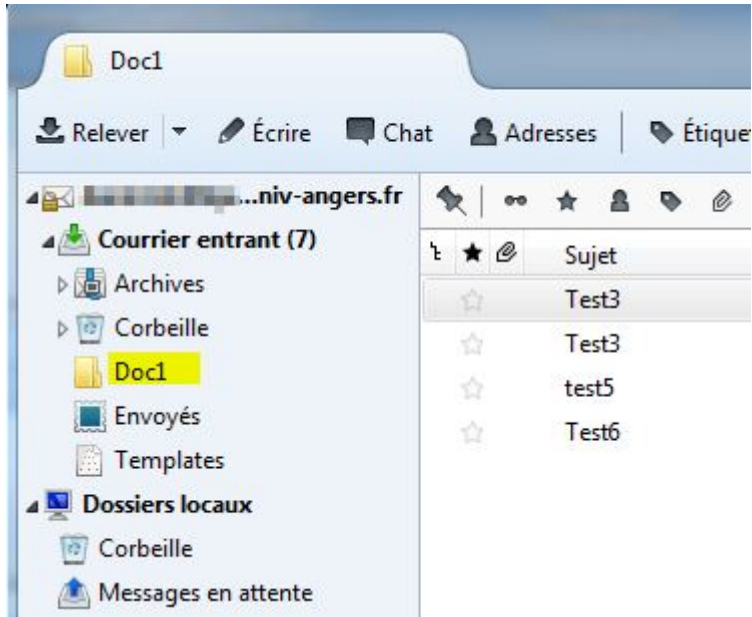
Doc1

Relever | Écrire | Chat | Adresses | Étiquet

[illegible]...niv-angers.fr
Courrier entrant (7)
Archives
Corbeille
Doc1
Envoyés
Templates
Dossiers locaux
Corbeille
Messages en attente

Sujet
Test3
Test3
test5
Test6